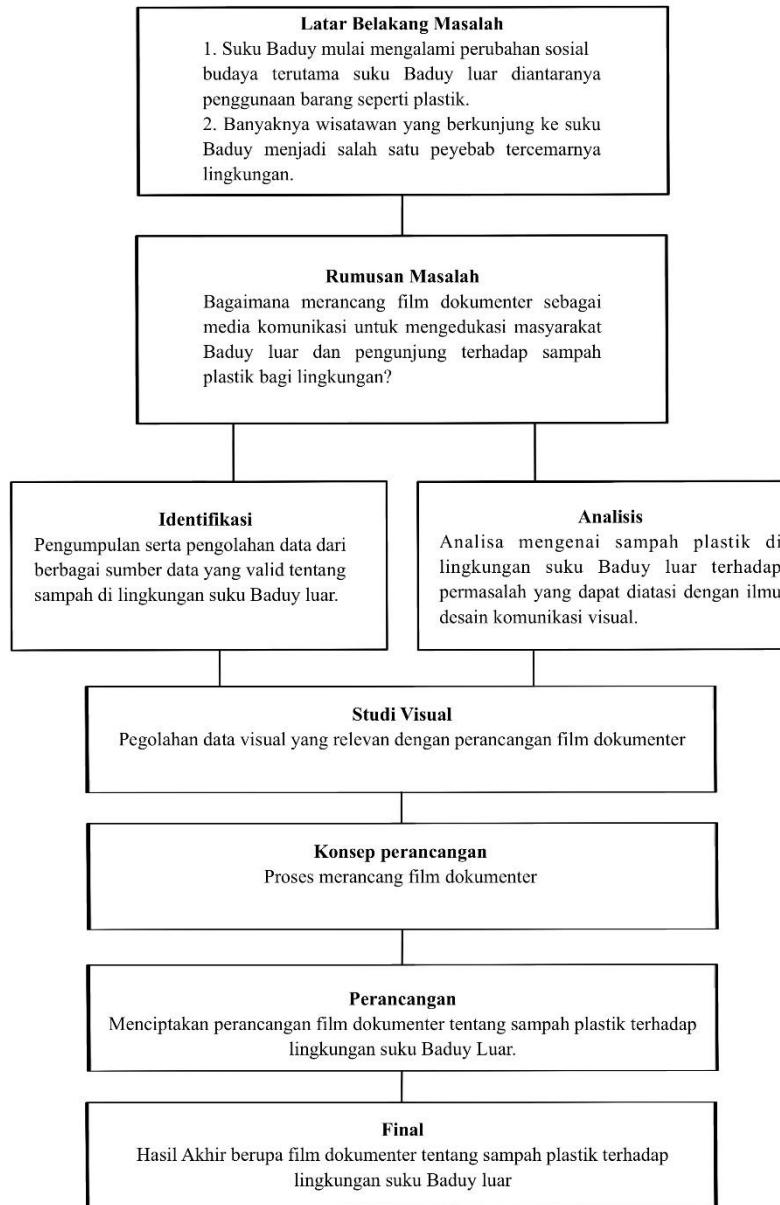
Latar Belakang Masalah
1. Suku Baduy mulai mengalami perubahan sosial budaya terutama suku Baduy luar diantaranya penggunaan barang seperti plastik.
2. Banyaknya wisatawan yang berkunjung ke suku Baduy menjadi salah satu peyebab tercemarnya lingkungan.

Rumusan Masalah
Bagaimana merancang film dokumenter sebagai media komunikasi untuk mengedukasi masyarakat Baduy luar dan pengunjung terhadap sampah plastik bagi lingkungan?

Identifikasi
Pengumpulan serta pengolahan data dari berbagai sumber data yang valid tentang sampah di lingkungan suku Baduy luar.

Analisis
Analisa mengenai sampah plastik di lingkungan suku Baduy luar terhadap permasalah yang dapat diatasi dengan ilmu desain komunikasi visual.

Studi Visual
Pegolahan data visual yang relevan dengan perancangan film dokumenter

Konsep perancangan
Proses merancang film dokumenter

Perancangan
Menciptakan perancangan film dokumenter tentang sampah plastik terhadap lingkungan suku Baduy Luar.

Final
Hasil Akhir berupa film dokumenter tentang sampah plastik terhadap lingkungan suku Baduy luar